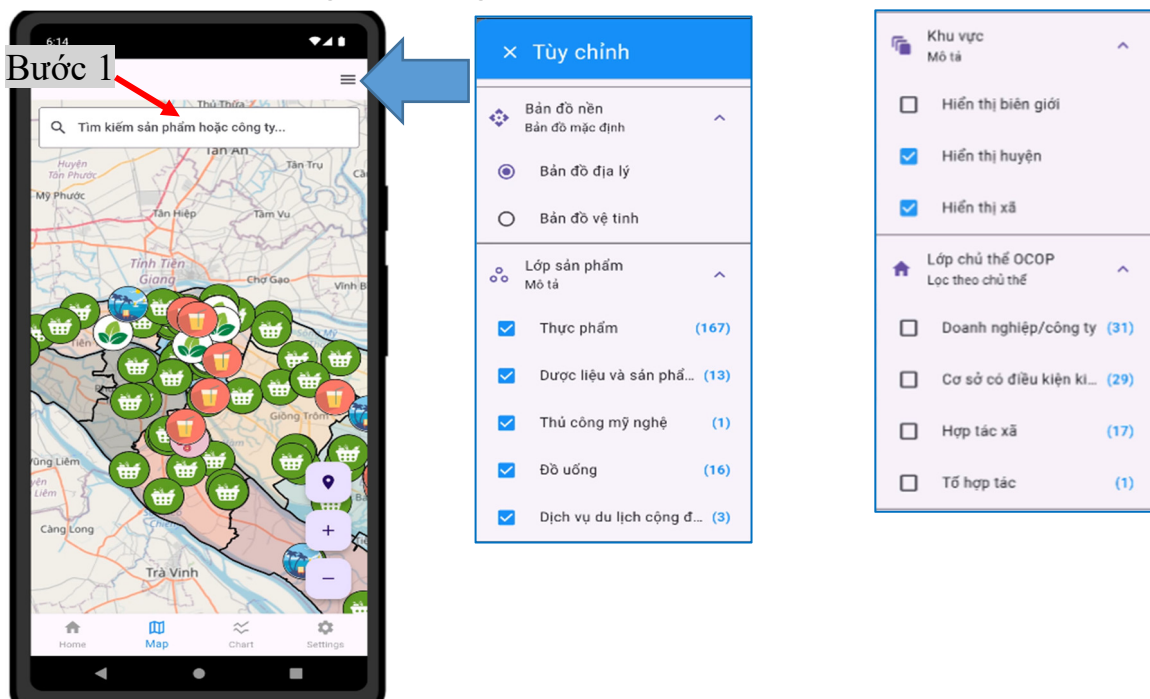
6:14

Bước 1

Tìm kiếm sản phẩm hoặc công ty...

Thủ Thừa
Tân An
Huyện Thủ Phước
Tân Trụ
Mỹ Phước
Tân Hiệp
Tầm Vu
Tỉnh Tiền Giang
Chợ Gạo
Vĩnh Bì
Giồng Trôm
Vũng Liêm
Càng Long
Trà Vinh

Home
Map
Chart
Settings

× Tùy chỉnh

Bản đồ nền
Bản đồ mặc định

Bản đồ địa lý

Bản đồ vệ tinh

Lớp sản phẩm
Mô tả

Thực phẩm (167)

Dược liệu và sản phẩ... (13)

Thủ công mỹ nghệ (1)

Đồ uống (16)

Dịch vụ du lịch cộng đ... (3)

Khu vực
Mô tả

Hiển thị biên giới

Hiển thị huyện

Hiển thị xã

Lớp chủ thể OCOP
Lọc theo chủ thể

Doanh nghiệp/công ty (31)

Cơ sở có điều kiện ki... (29)

Hợp tác xã (17)

Tổ hợp tác (1)